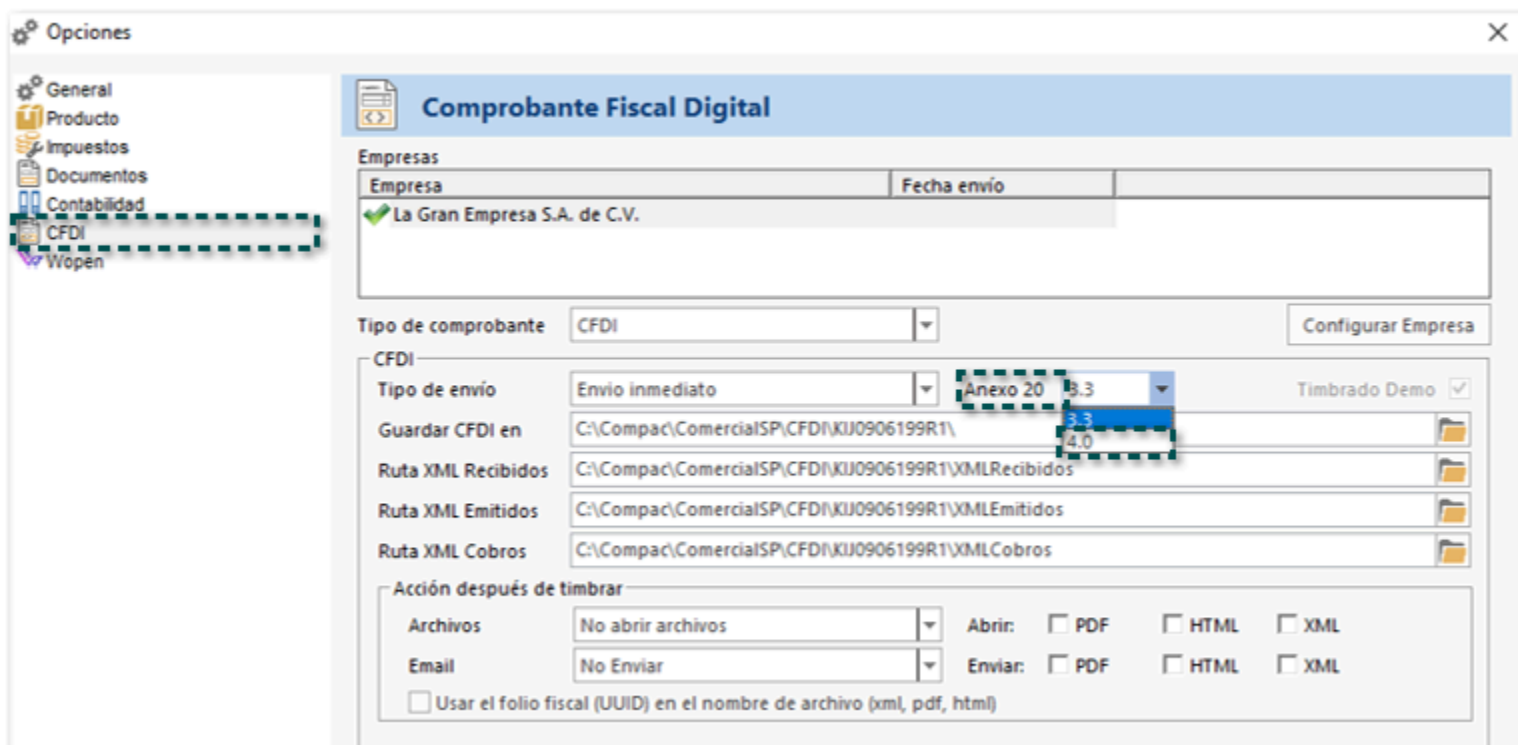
Opciones

General
Producto
Impuestos
Documentos
Contabilidad
CFDI
Wopen

Comprobante Fiscal Digital

Empresas

| Empresa | Fecha envío |
|---|---|
| La Gran Empresa S.A. de C.V. | |

Tipo de comprobante CFDI

Configurar Empresa

CFDI

Tipo de envío Envio inmediato

Anexo 20 3.3

3.3
4.0

Timbrado Demo

Guardar CFDI en C:\Compac\ComercialSP\CFDI\KIJ0906199R1\

Ruta XML Recibidos C:\Compac\ComercialSP\CFDI\KIJ0906199R1\XMLRecibidos

Ruta XML Emitidos C:\Compac\ComercialSP\CFDI\KIJ0906199R1\XMLEmitidos

Ruta XML Cobros C:\Compac\ComercialSP\CFDI\KIJ0906199R1\XMLCobros

Acción después de timbrar

Archivos No abrir archivos Abrir: PDF HTML XML

Email No Enviar Enviar: PDF HTML XML

Usar el folio fiscal (UUID) en el nombre de archivo (xml, pdf, html)